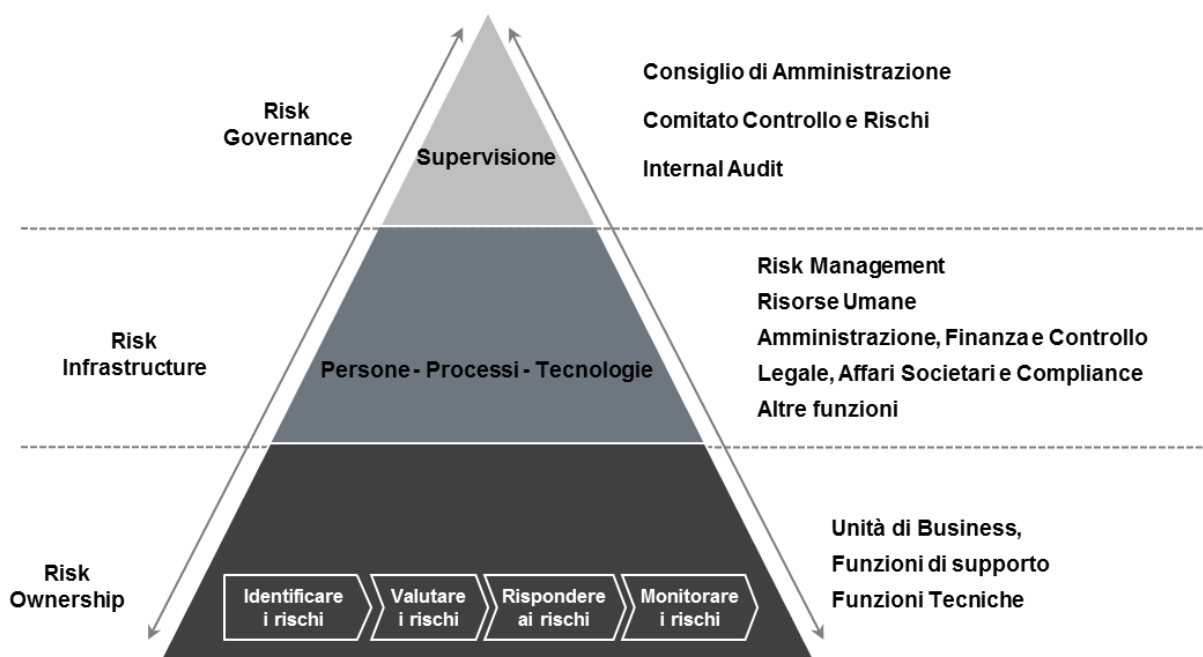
Risk Governance

Supervisione

Consiglio di Amministrazione

Comitato Controllo e Rischi

Internal Audit

Risk Infrastructure

Persone - Processi - Tecnologie

Risk Management

Risorse Umane

Amministrazione, Finanza e Controllo

Legale, Affari Societari e Compliance

Altre funzioni

Risk Ownership

Identificare i rischi

Valutare i rischi

Rispondere ai rischi

Monitorare i rischi

Unità di Business,

Funzioni di supporto

Funzioni Tecniche